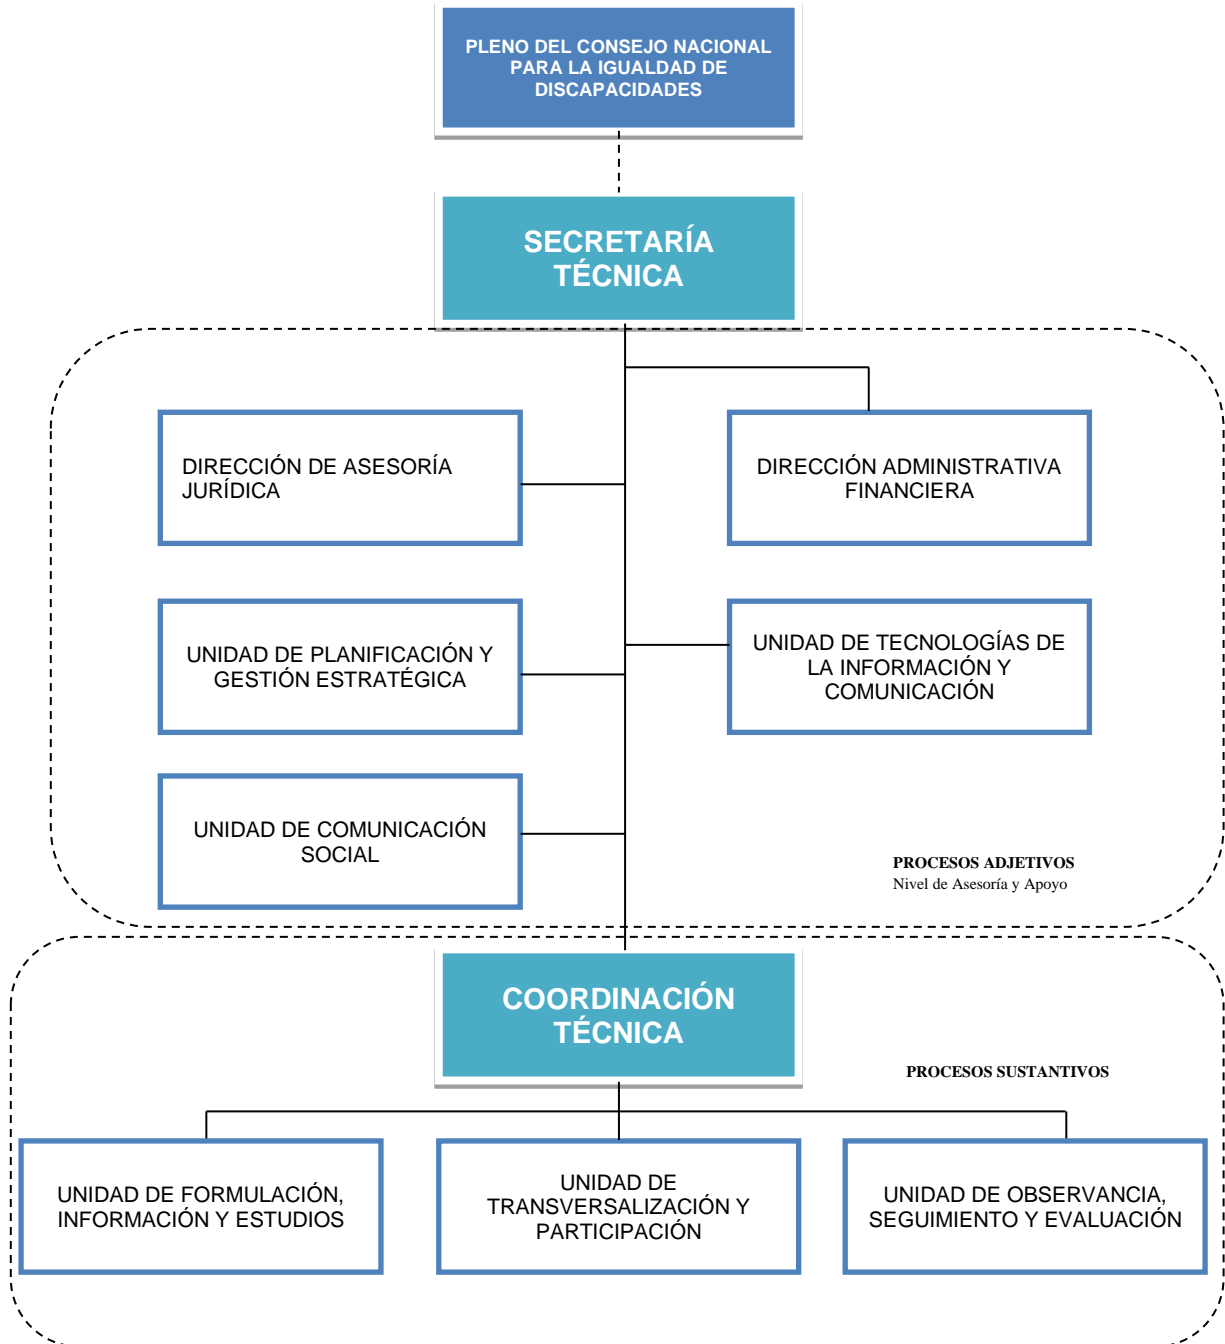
PLENO DEL CONSEJO NACIONAL PARA LA IGUALDAD DE DISCAPACIDADES

SECRETARÍA TÉCNICA

DIRECCIÓN DE ASESORÍA JURÍDICA

DIRECCIÓN ADMINISTRATIVA FINANCIERA

UNIDAD DE PLANIFICACIÓN Y GESTIÓN ESTRATÉGICA

UNIDAD DE TECNOLOGÍAS DE LA INFORMACIÓN Y COMUNICACIÓN

UNIDAD DE COMUNICACIÓN SOCIAL

PROCESOS ADJETIVOS
Nivel de Asesoría y Apoyo

COORDINACIÓN TÉCNICA

PROCESOS SUSTANTIVOS

UNIDAD DE FORMULACIÓN, INFORMACIÓN Y ESTUDIOS

UNIDAD DE TRANSVERSALIZACIÓN Y PARTICIPACIÓN

UNIDAD DE OBSERVANCIA, SEGUIMIENTO Y EVALUACIÓN